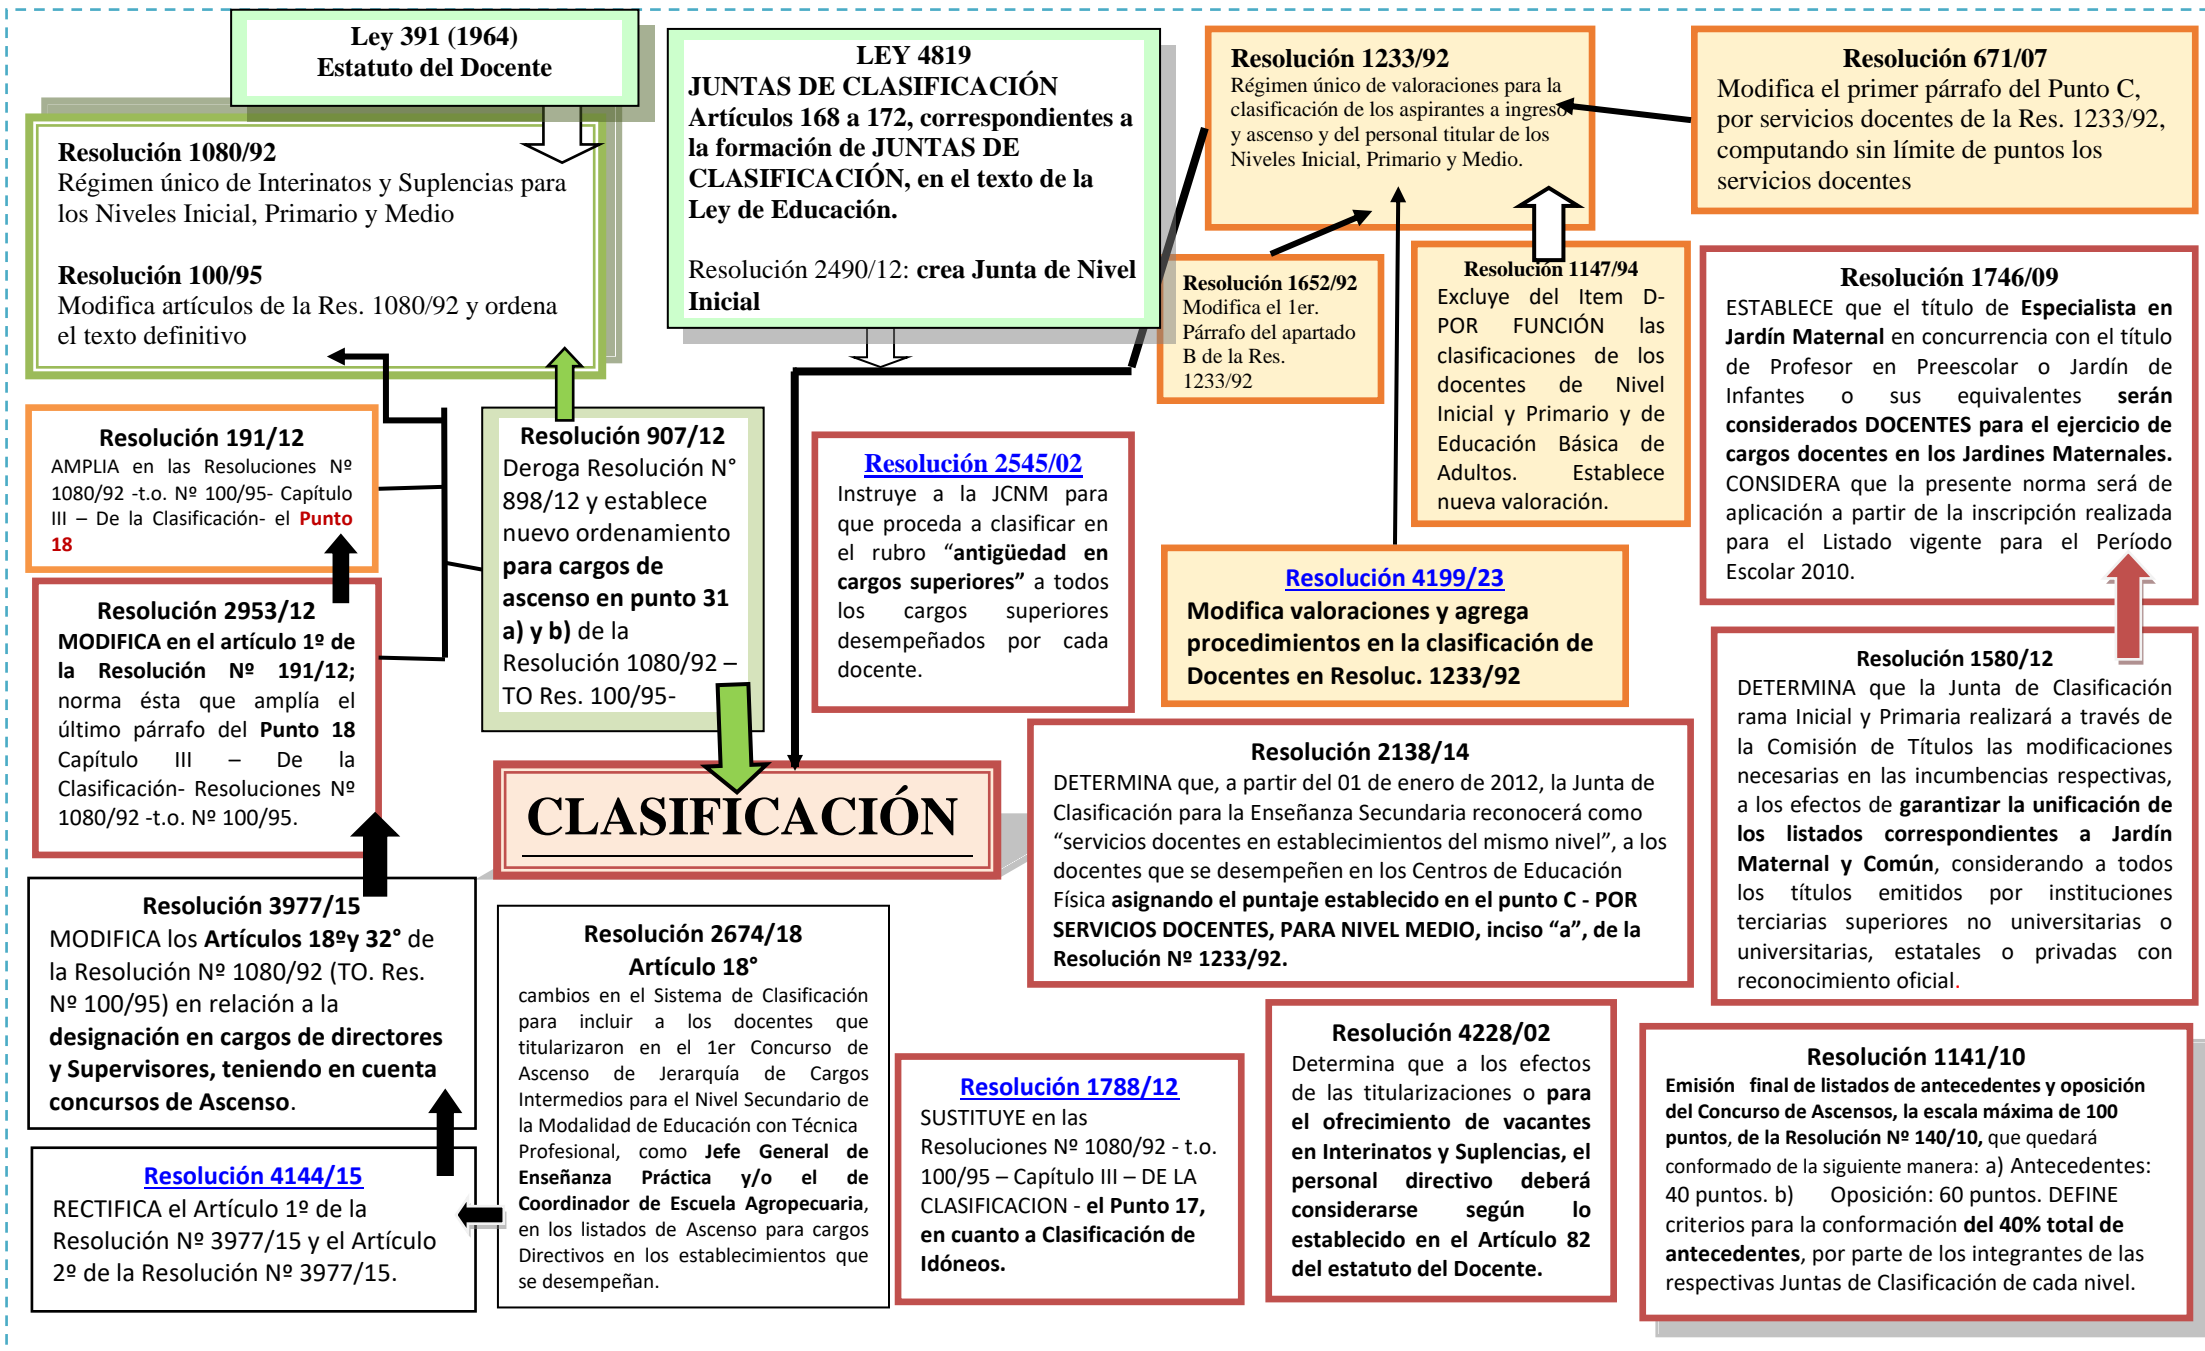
Ley 391 (1964)
Estatuto del Docente

Resolución 1080/92
Régimen único de Interinatos y Suplencias para los Niveles Inicial, Primario y Medio

Resolución 100/95
Modifica artículos de la Res. 1080/92 y ordena el texto definitivo

LEY 4819
JUNTAS DE CLASIFICACIÓN
Artículos 168 a 172, correspondientes a la formación de JUNTAS DE CLASIFICACIÓN, en el texto de la Ley de Educación.

Resolución 2490/12: crea Junta de Nivel Inicial

Resolución 1233/92
Régimen único de valoraciones para la clasificación de los aspirantes a ingreso y ascenso y del personal titular de los Niveles Inicial, Primario y Medio.

Resolución 671/07
Modifica el primer párrafo del Punto C, por servicios docentes de la Res. 1233/92, computando sin límite de puntos los servicios docentes

Resolución 1652/92
Modifica el 1er. Párrafo del apartado B de la Res. 1233/92

Resolución 1147/94
Excluye del Item D- POR FUNCIÓN las clasificaciones de los docentes de Nivel Inicial y Primario y de Educación Básica de Adultos. Establece nueva valoración.

Resolución 1746/09
ESTABLECE que el título de Especialista en Jardín Maternal en concurrencia con el título de Profesor en Preescolar o Jardín de Infantes o sus equivalentes serán considerados DOCENTES para el ejercicio de cargos docentes en los Jardines Maternales. CONSIDERA que la presente norma será de aplicación a partir de la inscripción realizada para el Listado vigente para el Período Escolar 2010.

Resolución 191/12
AMPLIA en las Resoluciones Nº 1080/92 -t.o. Nº 100/95- Capítulo III – De la Clasificación- el Punto 18

Resolución 907/12
Deroga Resolución N° 898/12 y establece nuevo ordenamiento para cargos de ascenso en punto 31 a) y b) de la Resolución 1080/92 – TO Res. 100/95-

Resolución 2545/02
Instruye a la JCNM para que proceda a clasificar en el rubro "antigüedad en cargos superiores" a todos los cargos superiores desempeñados por cada docente.

Resolución 4199/23
Modifica valoraciones y agrega procedimientos en la clasificación de Docentes en Resoluc. 1233/92

Resolución 2953/12
MODIFICA en el artículo 1º de la Resolución Nº 191/12; norma ésta que amplía el último párrafo del Punto 18 Capítulo III – De la Clasificación- Resoluciones Nº 1080/92 -t.o. Nº 100/95.

CLASIFICACIÓN

Resolución 1580/12
DETERMINA que la Junta de Clasificación rama Inicial y Primaria realizará a través de la Comisión de Títulos las modificaciones necesarias en las incumbencias respectivas, a los efectos de garantizar la unificación de los listados correspondientes a Jardín Maternal y Común, considerando a todos los títulos emitidos por instituciones terciarias superiores no universitarias o universitarias, estatales o privadas con reconocimiento oficial.

Resolución 2138/14
DETERMINA que, a partir del 01 de enero de 2012, la Junta de Clasificación para la Enseñanza Secundaria reconocerá como "servicios docentes en establecimientos del mismo nivel", a los docentes que se desempeñen en los Centros de Educación Física asignando el puntaje establecido en el punto C - POR SERVICIOS DOCENTES, PARA NIVEL MEDIO, inciso "a", de la Resolución Nº 1233/92.

Resolución 3977/15
MODIFICA los Artículos 18ºy 32° de la Resolución Nº 1080/92 (TO. Res. Nº 100/95) en relación a la designación en cargos de directores y Supervisores, teniendo en cuenta concursos de Ascenso.

Resolución 2674/18
Artículo 18°
cambios en el Sistema de Clasificación para incluir a los docentes que titularizaron en el 1er Concurso de Ascenso de Jerarquía de Cargos Intermedios para el Nivel Secundario de la Modalidad de Educación con Técnica Profesional, como Jefe General de Enseñanza Práctica y/o el de Coordinador de Escuela Agropecuaria, en los listados de Ascenso para cargos Directivos en los establecimientos que se desempeñan.

Resolución 4228/02
Determina que a los efectos de las titularizaciones o para el ofrecimiento de vacantes en Interinatos y Suplencias, el personal directivo deberá considerarse según lo establecido en el Artículo 82 del estatuto del Docente.

Resolución 1141/10
Emisión final de listados de antecedentes y oposición del Concurso de Ascensos, la escala máxima de 100 puntos, de la Resolución Nº 140/10, que quedará conformado de la siguiente manera: a) Antecedentes: 40 puntos. b) Oposición: 60 puntos. DEFINE criterios para la conformación del 40% total de antecedentes, por parte de los integrantes de las respectivas Juntas de Clasificación de cada nivel.

Resolución 4144/15
RECTIFICA el Artículo 1º de la Resolución Nº 3977/15 y el Artículo 2º de la Resolución Nº 3977/15.

Resolución 1788/12
SUSTITUYE en las Resoluciones Nº 1080/92 - t.o. 100/95 – Capítulo III – DE LA CLASIFICACION - el Punto 17, en cuanto a Clasificación de Idóneos.